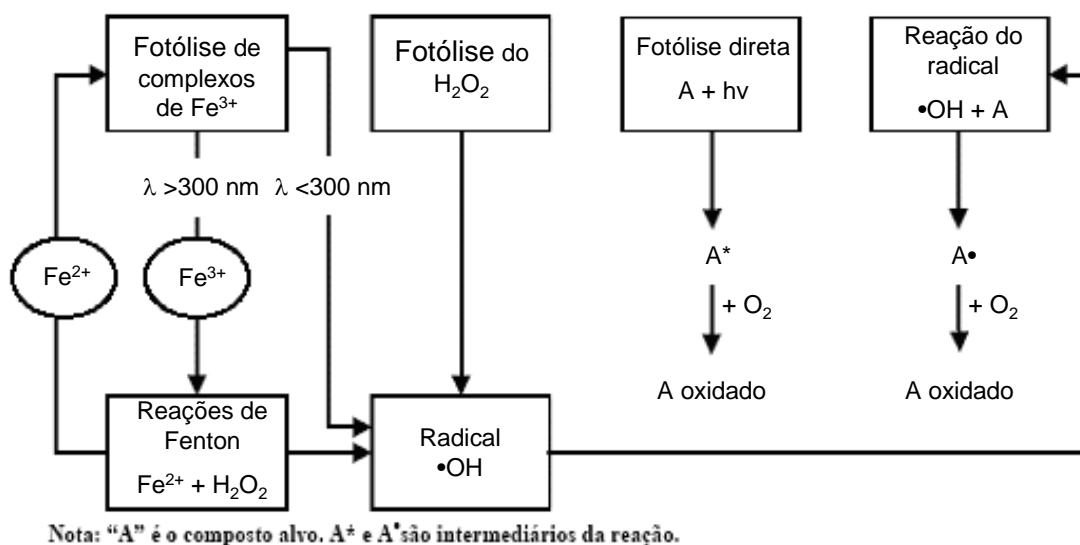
Fotólise de complexos de $Fe^{3+}$

Fotólise do $H_2O_2$

Fotólise direta
A + hv

Reação do radical
•OH + A

λ >300 nm λ <300 nm

$Fe^{2+}$

$Fe^{3+}$

A*

+ $O_2$

A oxidado

A•

+ $O_2$

A oxidado

Reações de Fenton
$Fe^{2+}$ + $H_2O_2$

Radical
•OH

Nota: "A" é o composto alvo. A* e A•são intermediários da reação.